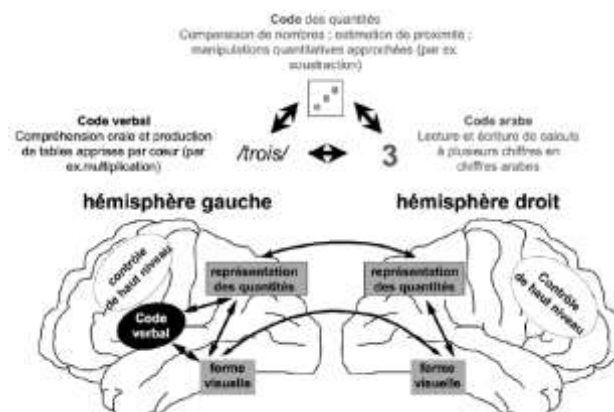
Code des quantités
Comparaison de nombres ; estimation de proximité ; manipulations quantitatives approchées (par ex. soustraction)

Code verbal
Compréhension orale et production de tables apprises par cœur (par ex.multiplication)

/trois/

3

Code arabe
Lecture et écriture de calculs à plusieurs chiffres en chiffres arabes

hémisphère gauche

hémisphère droit

contrôle de haut niveau

représentation des quantités

Code verbal

forme visuelle

représentation des quantités

Contrôle de haut niveau

forme visuelle